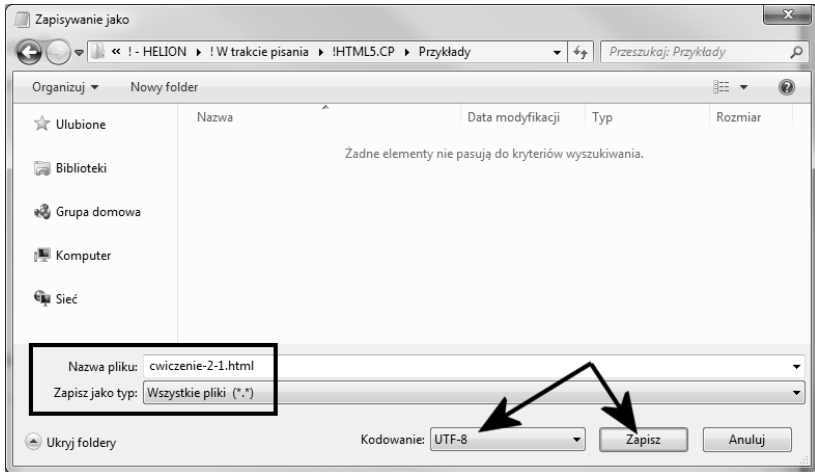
Zapisywanie jako

« ! - HELION ▸ ! W trakcie pisania ▸ !HTML5.CP ▸ Przykłady

Przeszukaj: Przykłady

Organizuj ▾ Nowy folder

Ulubione

Biblioteki

Grupa domowa

Komputer

Sieć

| Nazwa | Data modyfikacji | Typ | Rozmiar |
|---|---|---|---|

Żadne elementy nie pasują do kryteriów wyszukiwania.

Nazwa pliku: cwiczenie-2-1.html

Zapisz jako typ: Wszystkie pliki (*.*)

Ukryj foldery

Kodowanie: UTF-8

Zapisz

Anuluj